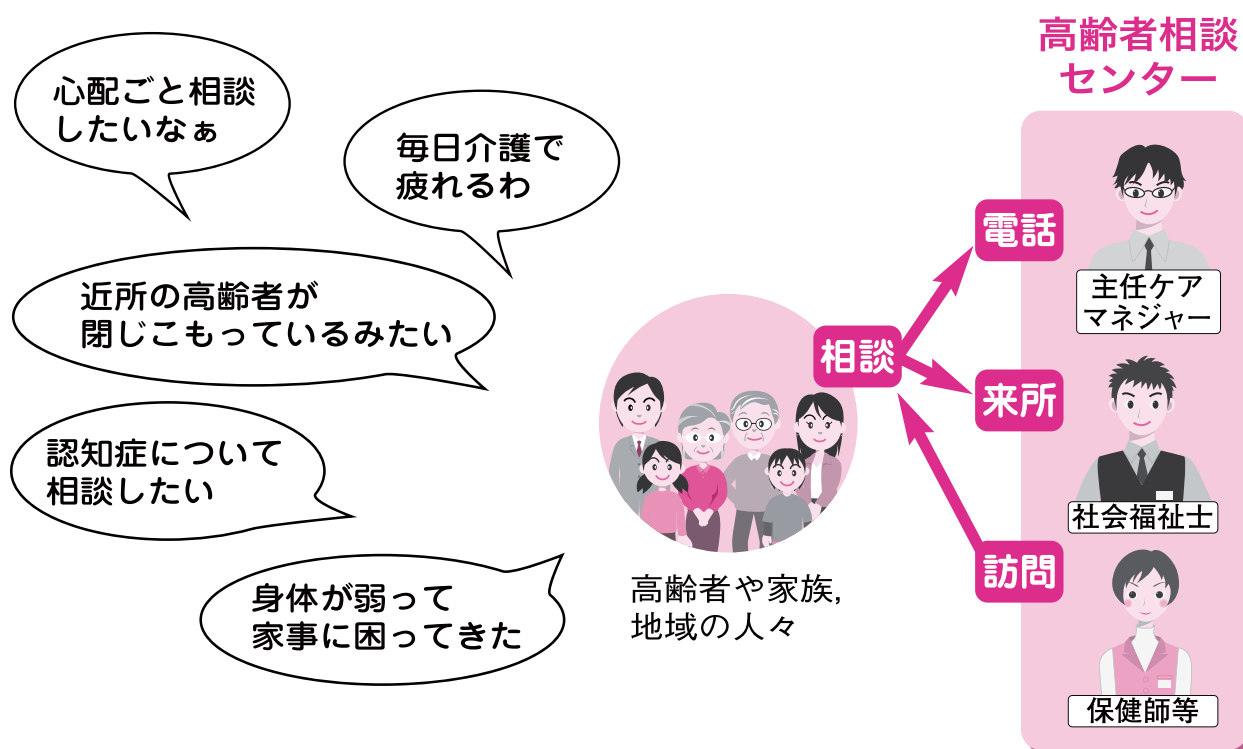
心配ごと相談したいなぁ

毎日介護で疲れるわ

近所の高齢者が閉じこもっているみたい

認知症について相談したい

身体が弱って家事に困ってきた

高齢者や家族,地域の人々

相談

電話

来所

訪問

高齢者相談センター

主任ケアマネジャー

社会福祉士

保健師等